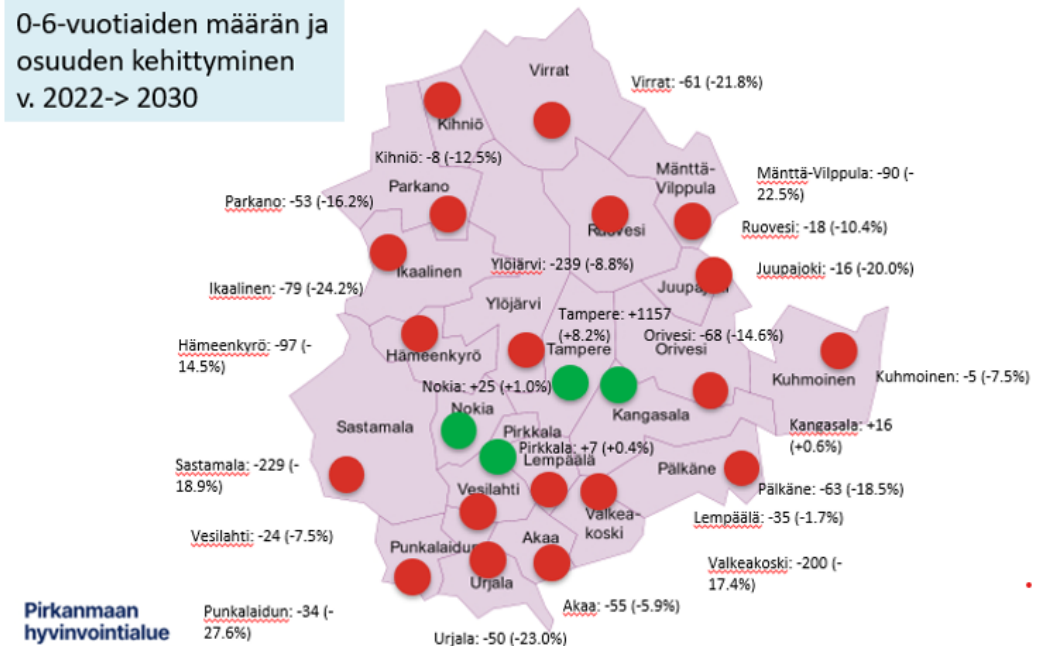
0-6-vuotiaiden määrän ja osuuden kehittyminen v. 2022-> 2030

Virrat
Virrat: -61 (-21.8%)
Kihniö
Kihniö: -8 (-12.5%)
Mänttä-Vilppula
Mänttä-Vilppula: -90 (-22.5%)
Parkano
Parkano: -53 (-16.2%)
Ruovesi
Ruovesi: -18 (-10.4%)
Ikaalinen
Ylöjärvi: -239 (-8.8%)
Juupajoki
Juupajoki: -16 (-20.0%)
Ikaalinen: -79 (-24.2%)
Ylöjärvi
Tampere: +1157 (+8.2%)
Orivesi: -68 (-14.6%)
Hämeenkyrö: -97 (-14.5%)
Hämeenkyrö
Tampere
Orivesi
Kuhmoinen
Kuhmoinen: -5 (-7.5%)
Nokia: +25 (+1.0%)
Nokia
Kangasala
Sastamala
Kangasala: +16 (+0.6%)
Pirkkala
Pirkkala: +7 (+0.4%)
Lempäälä
Sastamala: -229 (-18.9%)
Pälkäne
Vesilahti
Pälkäne: -63 (-18.5%)
Valkeakoski
Lempäälä: -35 (-1.7%)
Vesilahti: -24 (-7.5%)
Akaa
Punkalaidun
Urjala
Valkeakoski: -200 (-17.4%)
Pirkanmaan hyvinvointialue
Punkalaidun: -34 (-27.6%)
Akaa: -55 (-5.9%)
Urjala: -50 (-23.0%)